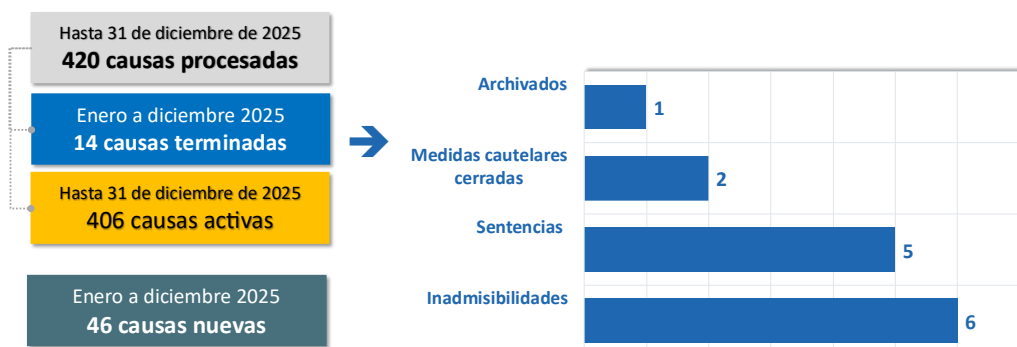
Hasta 31 de diciembre de 2025
420 causas procesadas

Enero a diciembre 2025
14 causas terminadas

Hasta 31 de diciembre de 2025
406 causas activas

Enero a diciembre 2025
46 causas nuevas

| | |
|---|---|
| Archivados | 1 |
| Medidas cautelares cerradas | 2 |
| Sentencias | 5 |
| Inadmisibilidades | 6 |